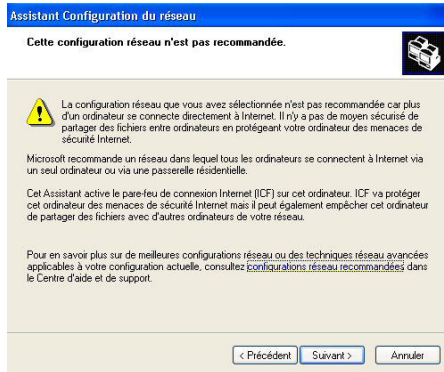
Assistant Configuration du réseau

Cette configuration réseau n'est pas recommandée.

La configuration réseau que vous avez sélectionnée n'est pas recommandée car plus d'un ordinateur se connecte directement à Internet. Il n'y a pas de moyen sécurisé de partager des fichiers entre ordinateurs en protégeant votre ordinateur des menaces de sécurité Internet.

Microsoft recommande un réseau dans lequel tous les ordinateurs se connectent à Internet via un seul ordinateur ou via une passerelle résidentielle.

Cet Assistant active le pare-feu de connexion Internet (ICF) sur cet ordinateur. ICF va protéger cet ordinateur des menaces de sécurité Internet mais il peut également empêcher cet ordinateur de partager des fichiers avec d'autres ordinateurs de votre réseau.

Pour en savoir plus sur de meilleures configurations réseau ou des techniques réseau avancées applicables à votre configuration actuelle, consultez configurations réseau recommandées dans le Centre d'aide et de support.

< Précédent | Suivant > | Annuler